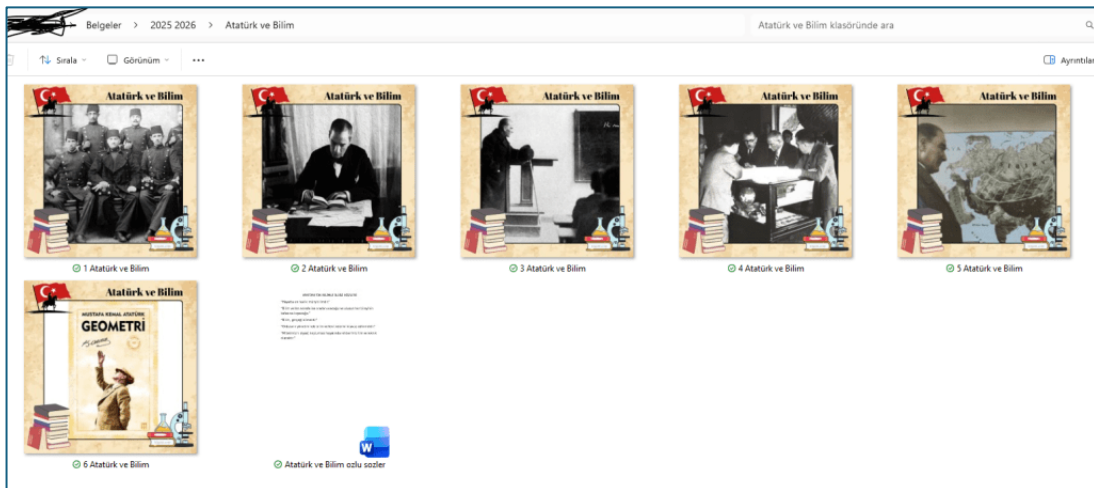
Belgeler > 2025 2026 > Atatürk ve Bilim

Atatürk ve Bilim klasöründe ara

Sırala
Görünüm
...
Ayrıntılar

Atatürk ve Bilim
1 Atatürk ve Bilim

Atatürk ve Bilim
2 Atatürk ve Bilim

Atatürk ve Bilim
3 Atatürk ve Bilim

Atatürk ve Bilim
4 Atatürk ve Bilim

Atatürk ve Bilim
5 Atatürk ve Bilim

Atatürk ve Bilim
MUSTAFA KEMAL ATATÜRK
GEOMETRİ
6 Atatürk ve Bilim

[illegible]

Atatürk ve Bilim ozlu sozler